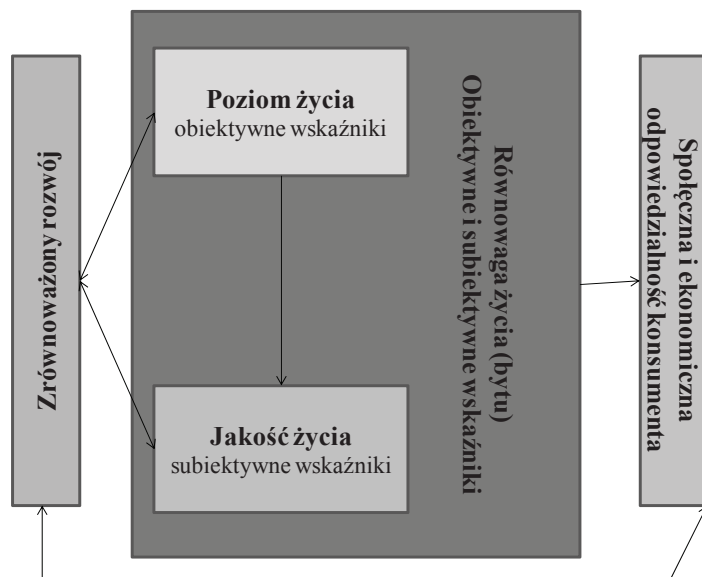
Zrównoważony rozwój

Poziom życia
obiektywne wskaźniki

Jakość życia
subiektywne wskaźniki

Równowaga życia (bytu)
Obiektywne i subiektywne wskaźniki

Społeczna i ekonomiczna
odpowiedzialność konsumenta